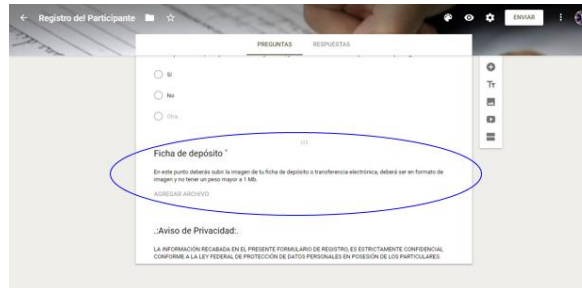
Registro del Participante

ENVIAR

PREGUNTAS RESPUESTAS

Si

No

Otra...

Ficha de depósito *

En este punto deberás subir la imagen de tu ficha de depósito o transferencia electrónica, deberá ser en formato de imagen y no tener un peso mayor a 1 Mb.

AGREGAR ARCHIVO

.:Aviso de Privacidad:.

LA INFORMACIÓN RECABADA EN EL PRESENTE FORMULARIO DE REGISTRO, ES ESTRICTAMENTE CONFIDENCIAL CONFORME A LA LEY FEDERAL DE PROTECCIÓN DE DATOS PERSONALES EN POSESIÓN DE LOS PARTICULARES.